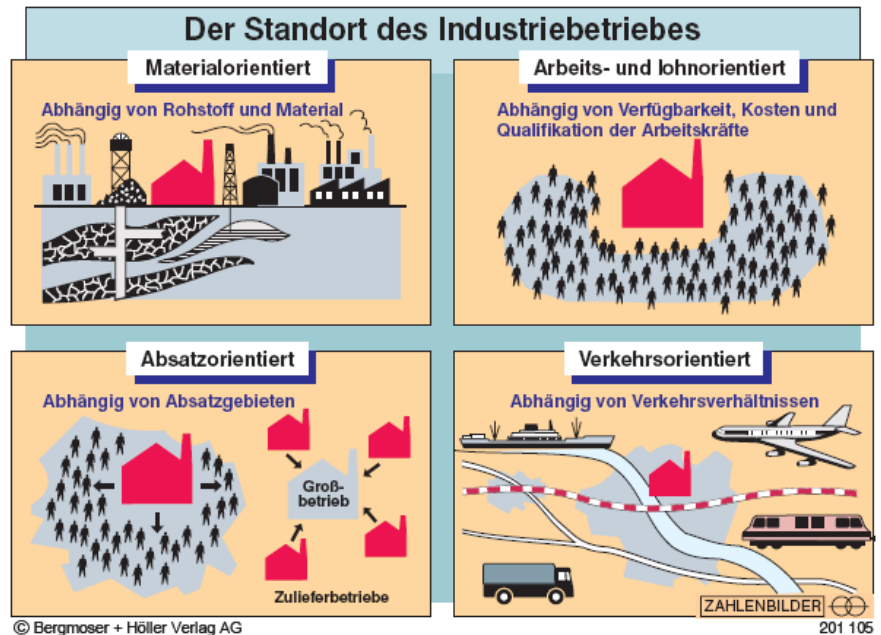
Der Standort des Industriebetriebes

Materialorientiert

Abhängig von Rohstoff und Material

Arbeits- und lohnorientiert

Abhängig von Verfügbarkeit, Kosten und Qualifikation der Arbeitskräfte

Absatzorientiert

Abhängig von Absatzgebieten

Groß-betrieb

Zulieferbetriebe

Verkehrsorientiert

Abhängig von Verkehrsverhältnissen

ZAHLENBILDER

© Bergmoser + Höller Verlag AG

201 105